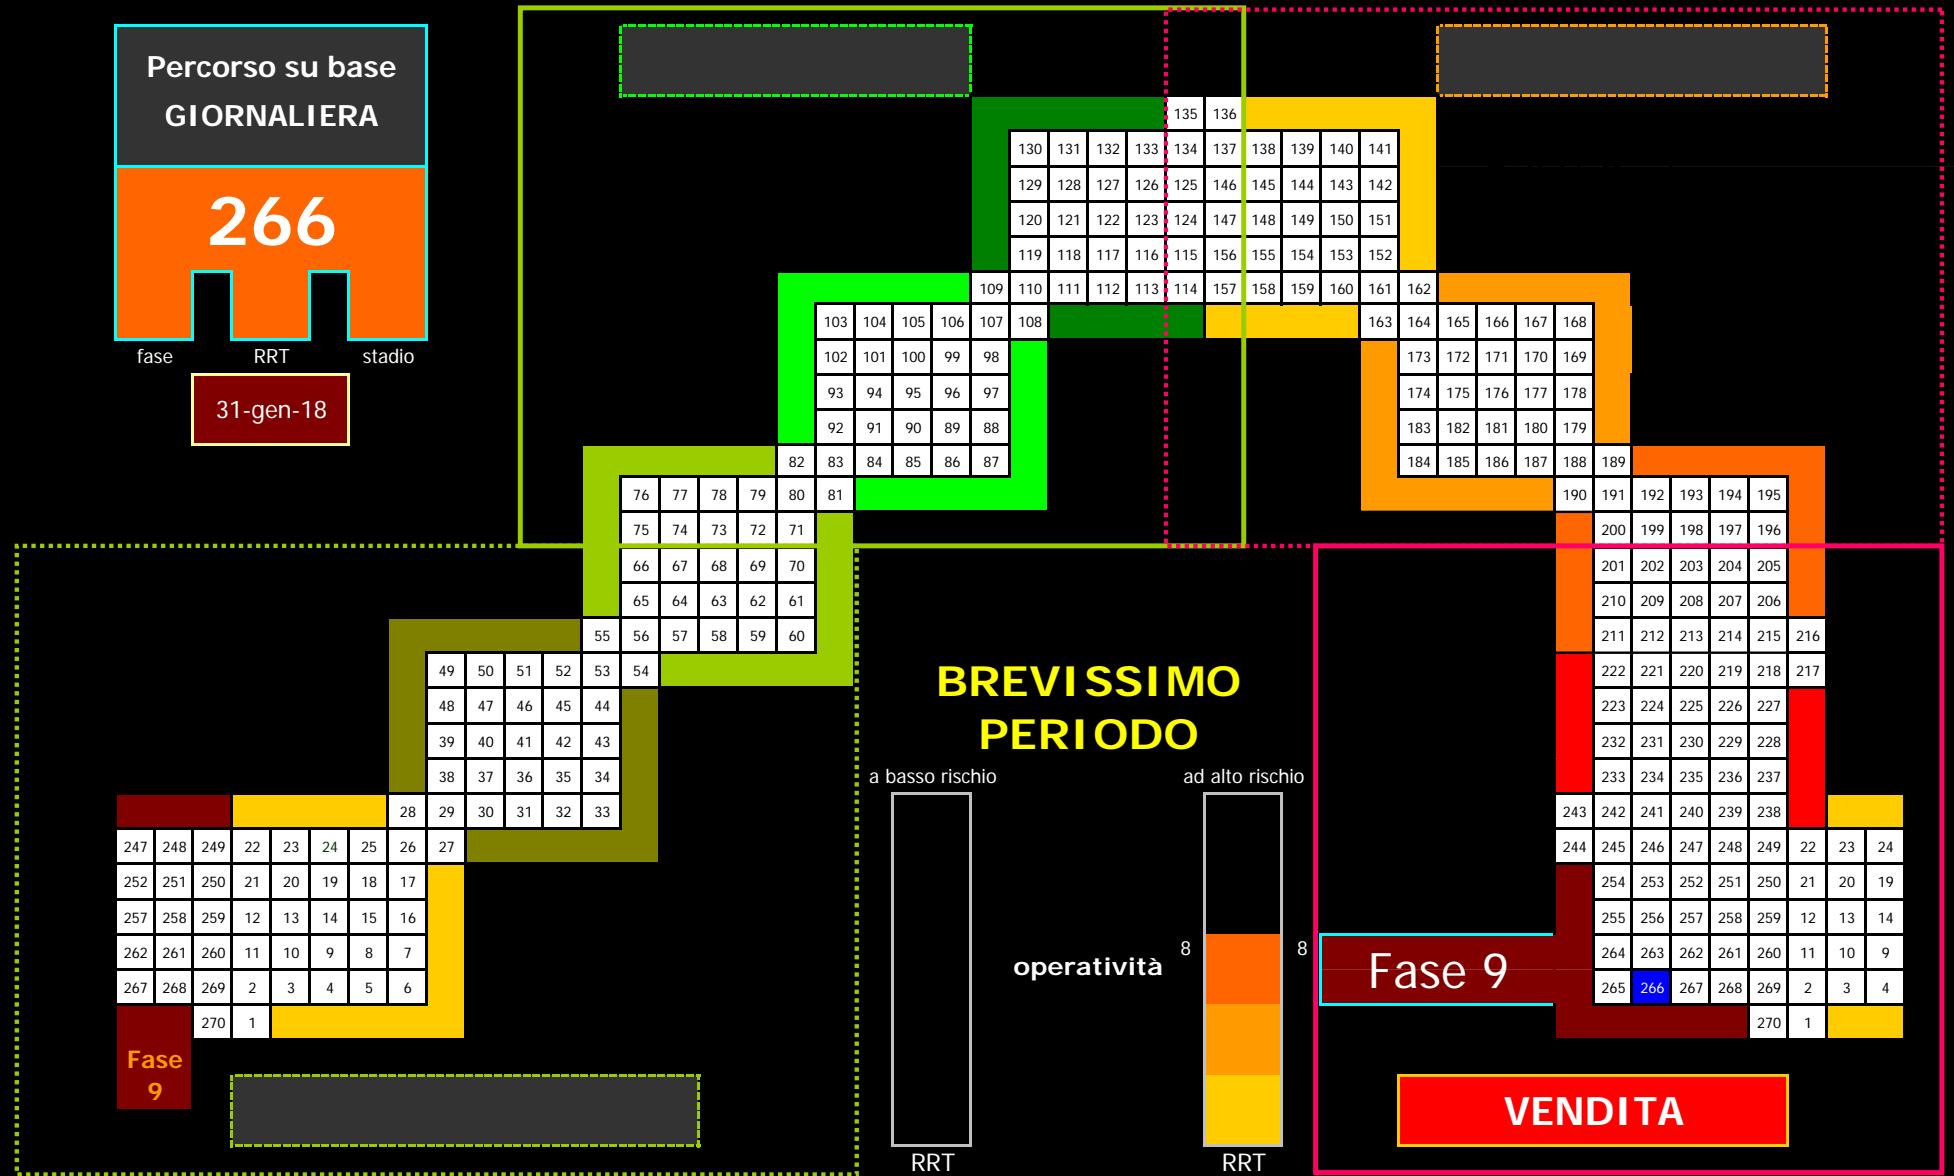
Percorso su base GIORNALIERA

266

fase RRT stadio

31-gen-18

135 136
130 131 132 133 134 137 138 139 140 141
129 128 127 126 125 146 145 144 143 142
120 121 122 123 124 147 148 149 150 151
119 118 117 116 115 156 155 154 153 152
109 110 111 112 113 114 157 158 159 160 161 162
103 104 105 106 107 108 163 164 165 166 167 168
102 101 100 99 98 173 172 171 170 169
93 94 95 96 97 174 175 176 177 178
92 91 90 89 88 183 182 181 180 179
82 83 84 85 86 87 184 185 186 187 188 189
76 77 78 79 80 81 190 191 192 193 194 195
75 74 73 72 71 200 199 198 197 196
66 67 68 69 70 201 202 203 204 205
65 64 63 62 61 210 209 208 207 206
55 56 57 58 59 60 211 212 213 214 215 216
49 50 51 52 53 54 222 221 220 219 218 217
48 47 46 45 44 223 224 225 226 227
39 40 41 42 43 232 231 230 229 228
38 37 36 35 34 233 234 235 236 237
28 29 30 31 32 33 243 242 241 240 239 238
247 248 249 22 23 24 25 26 27 244 245 246 247 248 249 22 23 24
252 251 250 21 20 19 18 17 254 253 252 251 250 21 20 19
257 258 259 12 13 14 15 16 255 256 257 258 259 12 13 14
262 261 260 11 10 9 8 7 264 263 262 261 260 11 10 9
267 268 269 2 3 4 5 6 265 266 267 268 269 2 3 4
270 1 270 1

Fase 9

BREVISSIMO PERIODO

a basso rischio

ad alto rischio

operatività

8

8

RRT

RRT

Fase 9

VENDITA